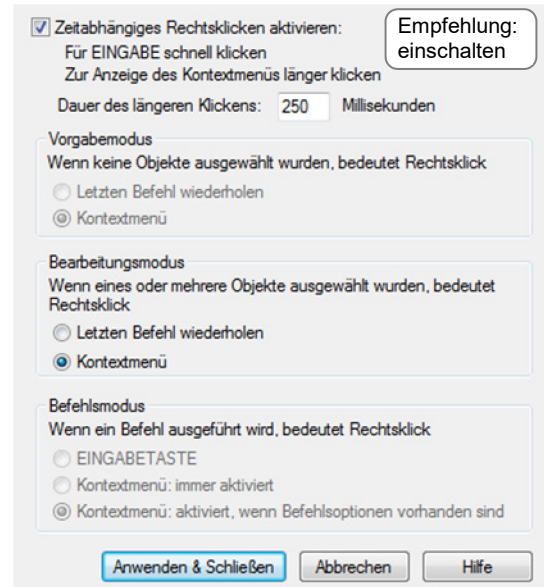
Zeitabhängiges Rechtsklicken aktivieren:
Für EINGABE schnell klicken
Zur Anzeige des Kontextmenüs länger klicken

Empfehlung: einschalten

Dauer des längeren Klickens: 250 Millisekunden

Vorgabemodus
Wenn keine Objekte ausgewählt wurden, bedeutet Rechtsklick
Letzten Befehl wiederholen
Kontextmenü

Bearbeitungsmodus
Wenn eines oder mehrere Objekte ausgewählt wurden, bedeutet Rechtsklick
Letzten Befehl wiederholen
Kontextmenü

Befehlsmodus
Wenn ein Befehl ausgeführt wird, bedeutet Rechtsklick
EINGABETASTE
Kontextmenü: immer aktiviert
Kontextmenü: aktiviert, wenn Befehlsoptionen vorhanden sind

Anwenden & Schließen
Abbrechen
Hilfe